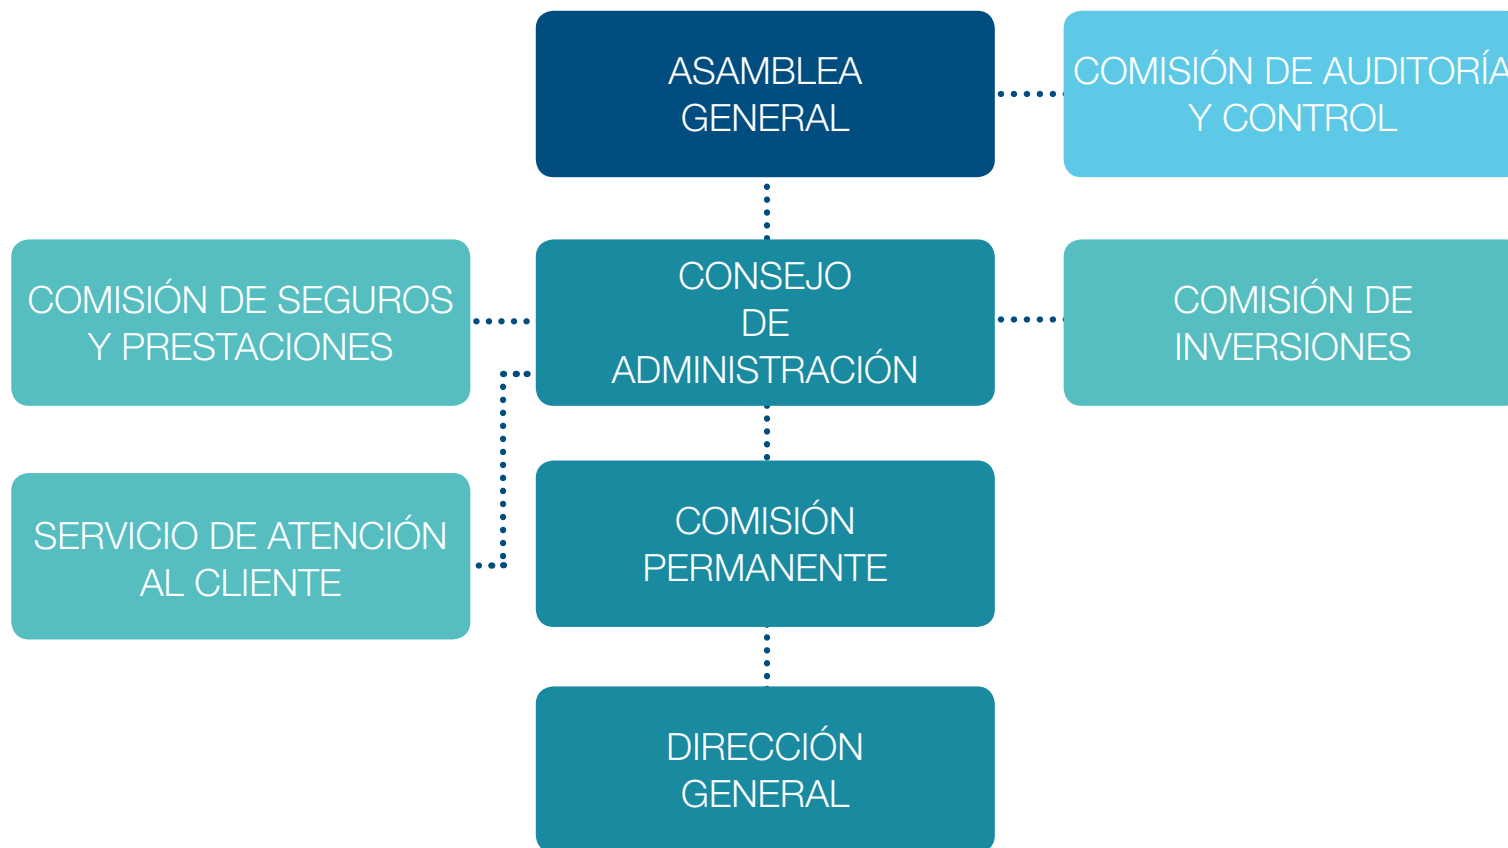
ASAMBLEA GENERAL

COMISIÓN DE AUDITORÍA Y CONTROL

COMISIÓN DE SEGUROS Y PRESTACIONES

CONSEJO DE ADMINISTRACIÓN

COMISIÓN DE INVERSIONES

SERVICIO DE ATENCIÓN AL CLIENTE

COMISIÓN PERMANENTE

DIRECCIÓN GENERAL